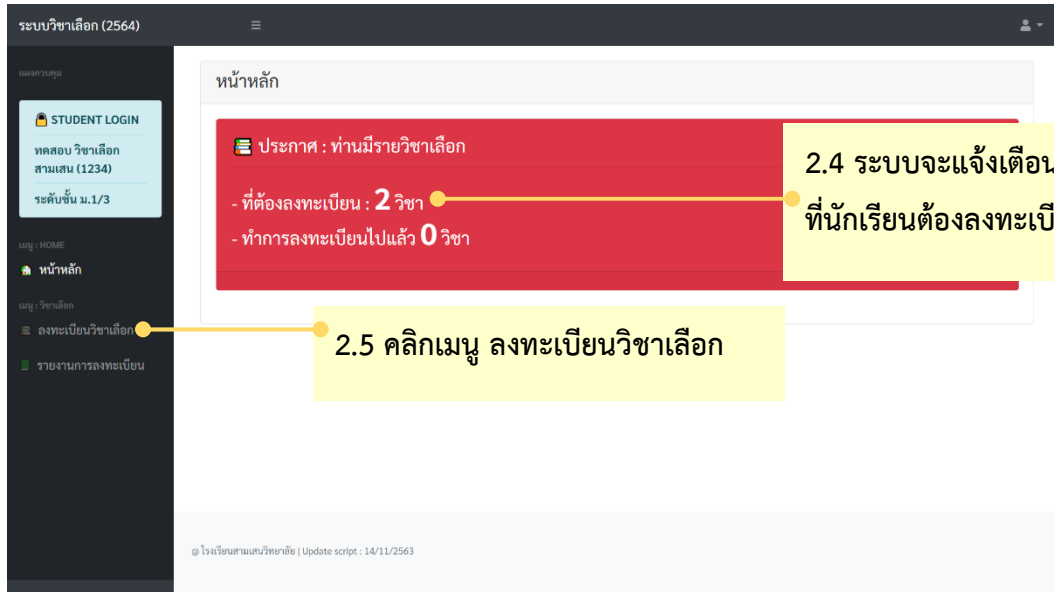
ระบบวิชาเลือก (2564)

แผงควบคุม

STUDENT LOGIN

ทดสอบ วิชาเลือก สามเสน (1234)

ระดับชั้น ม.1/3

เมนู : HOME

หน้าหลัก

เมนู : วิชาเลือก

ลงทะเบียนวิชาเลือก

รายงานการลงทะเบียน

หน้าหลัก

ประกาศ : ท่านมีรายวิชาเลือก

- ที่ต้องลงทะเบียน : 2 วิชา

- ทำการลงทะเบียนไปแล้ว 0 วิชา

2.4 ระบบจะแจ้งเตือน

ที่นักเรียนต้องลงทะเบี

2.5 คลิกเมนู ลงทะเบียนวิชาเลือก

@ โรงเรียนสามเสนวิทยาลัย | Update script : 14/11/2563